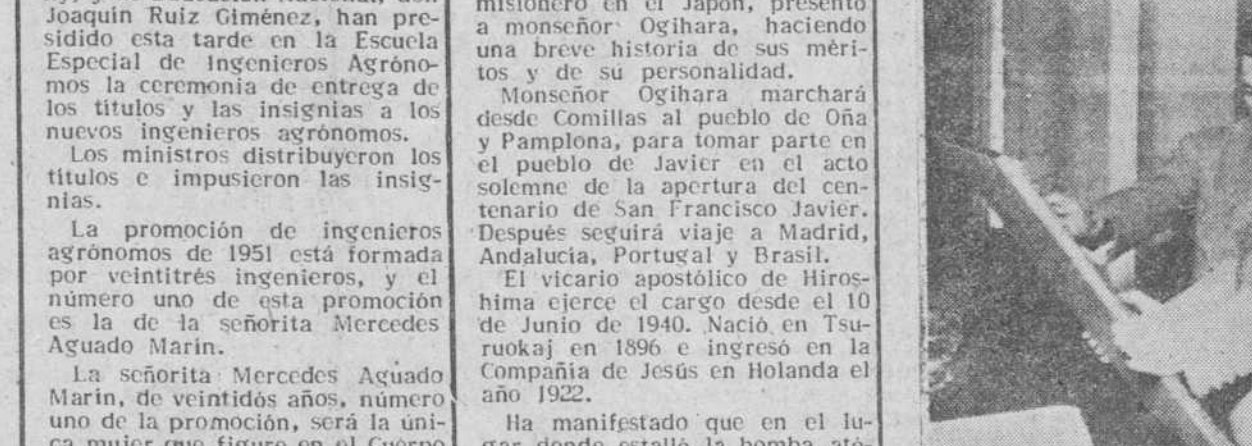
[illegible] Joaquín Ruiz Giménez, han presidido esta tarde en la Escuela Especial de Ingenieros Agrónomos la ceremonia de entrega de los títulos y las insignias a los nuevos ingenieros agrónomos.

Los ministros distribuyeron los títulos e impusieron las insignias.

La promoción de ingenieros agrónomos de 1951 está formada por veintitrés ingenieros, y el número uno de esta promoción es la de la señorita Mercedes Aguado Marín.

La señorita Mercedes Aguado Marín, de veintidós años, número uno de la promoción, será la única mujer que figure en el Cuerpo

misionero en el Japón, presentó a monseñor Ogihara, haciendo una breve historia de sus méritos y de su personalidad.

Monseñor Ogihara marchará desde Comillas al pueblo de Oña y Pamplona, para tomar parte en el pueblo de Javier en el acto solemne de la apertura del centenario de San Francisco Javier. Después seguirá viaje a Madrid, Andalucía, Portugal y Brasil.

El vicario apostólico de Hiroshima ejerce el cargo desde el 10 de Junio de 1940. Nació en Tsuruokaj en 1896 e ingresó en la Compañía de Jesús en Holanda el año 1922.

Ha manifestado que en el lugar donde estalló la bomba ató-